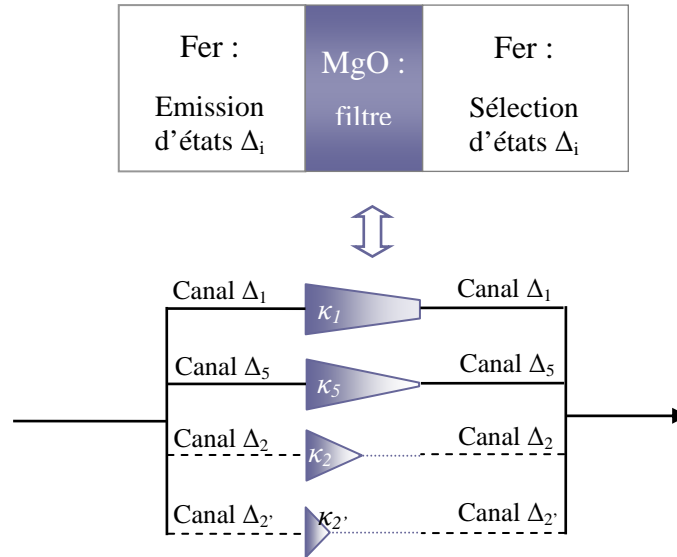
Fer :

Emission d'états $\Delta_i$

MgO :

filtre

Fer :

Sélection d'états $\Delta_i$

Canal $\Delta_1$

$\kappa_1$

Canal $\Delta_1$

Canal $\Delta_5$

$\kappa_5$

Canal $\Delta_5$

Canal $\Delta_2$

$\kappa_2$

Canal $\Delta_2$

Canal $\Delta_{2'}$

$\kappa_{2'}$

Canal $\Delta_{2'}$